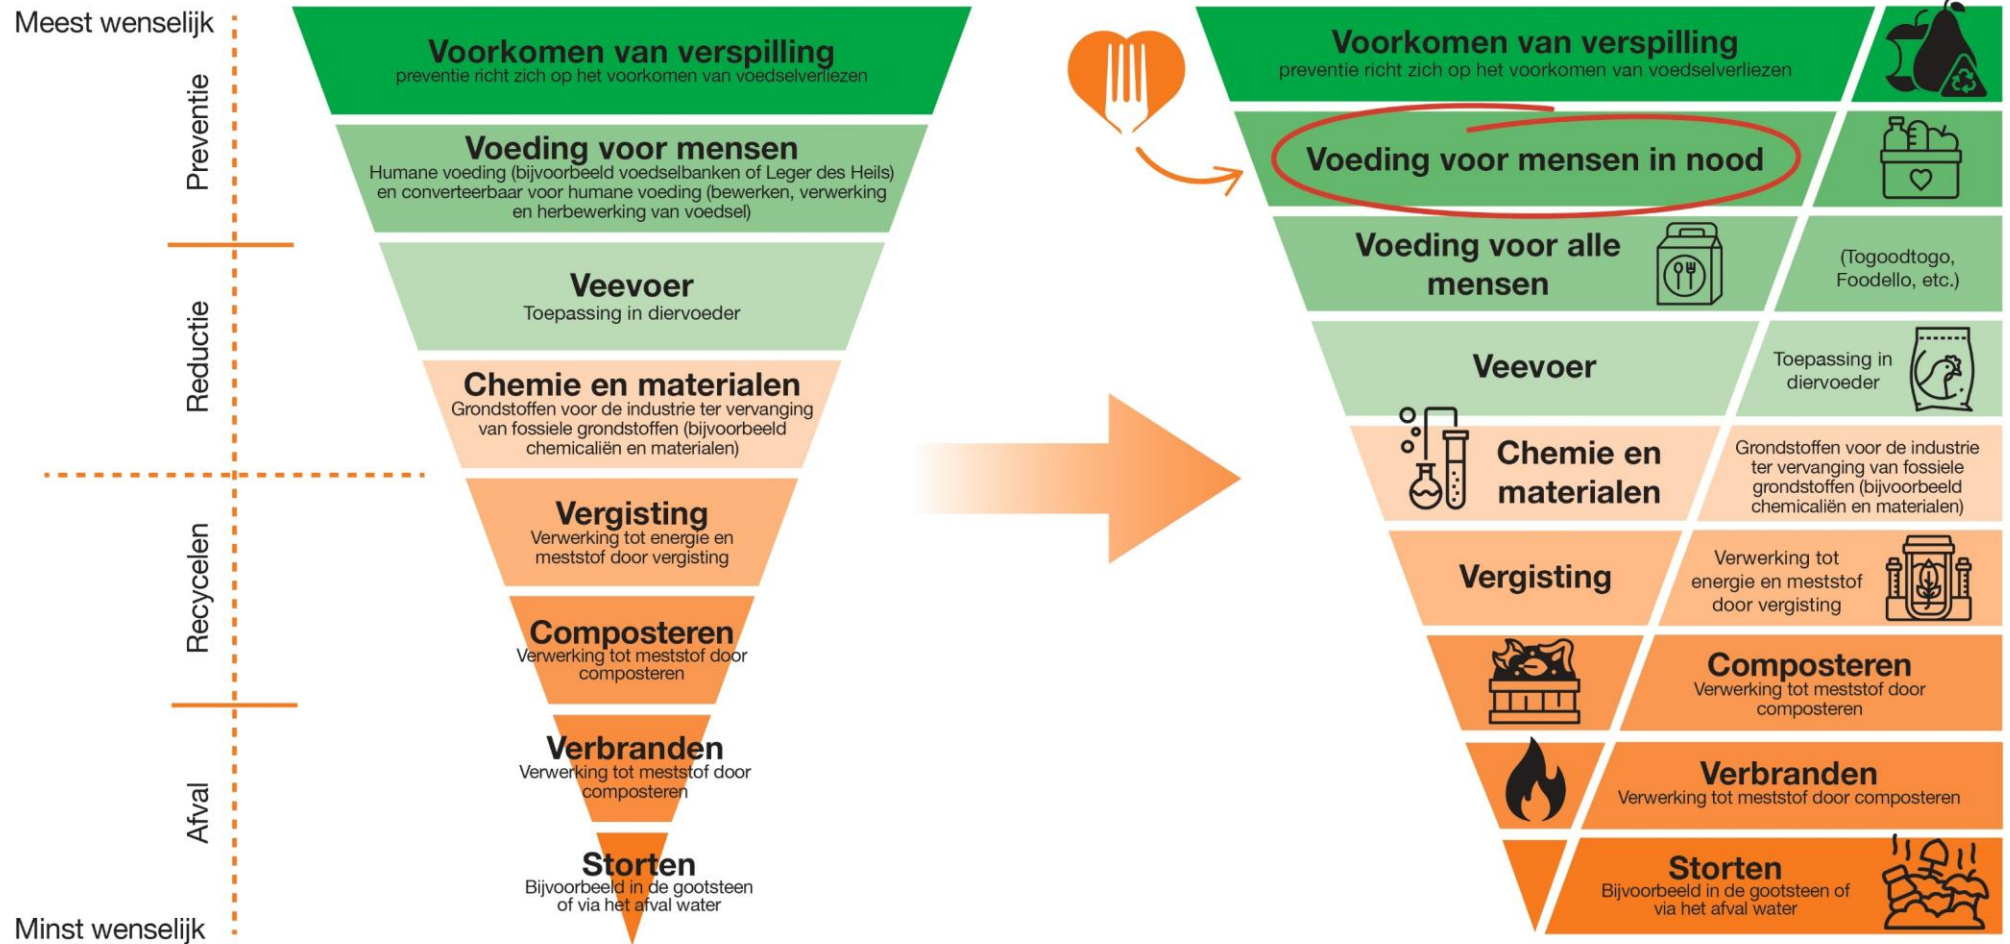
Meest wenselijk

Preventie

Reductie

Recycelen

Afval

Minst wenselijk

Voorkomen van verspilling
preventie richt zich op het voorkomen van voedselverliezen

Voeding voor mensen
Humane voeding (bijvoorbeeld voedselbanken of Leger des Heils) en converteerbaar voor humane voeding (bewerken, verwerking en herbewerking van voedsel)

Veevoer
Toepassing in diervoeder

Chemie en materialen
Grondstoffen voor de industrie ter vervanging van fossiele grondstoffen (bijvoorbeeld chemicaliën en materialen)

Vergisting
Verwerking tot energie en meststof door vergisting

Composteren
Verwerking tot meststof door composteren

Verbranden
Verwerking tot meststof door composteren

Storten
Bijvoorbeeld in de gootsteen of via het afval water

Voorkomen van verspilling
preventie richt zich op het voorkomen van voedselverliezen

Voeding voor mensen in nood

Voeding voor alle mensen

(Togoodtogo, Foodello, etc.)

Veevoer

Toepassing in diervoeder

Chemie en materialen

Grondstoffen voor de industrie ter vervanging van fossiele grondstoffen (bijvoorbeeld chemicaliën en materialen)

Vergisting

Verwerking tot energie en meststof door vergisting

Composteren
Verwerking tot meststof door composteren

Verbranden
Verwerking tot meststof door composteren

Storten
Bijvoorbeeld in de gootsteen of via het afval water